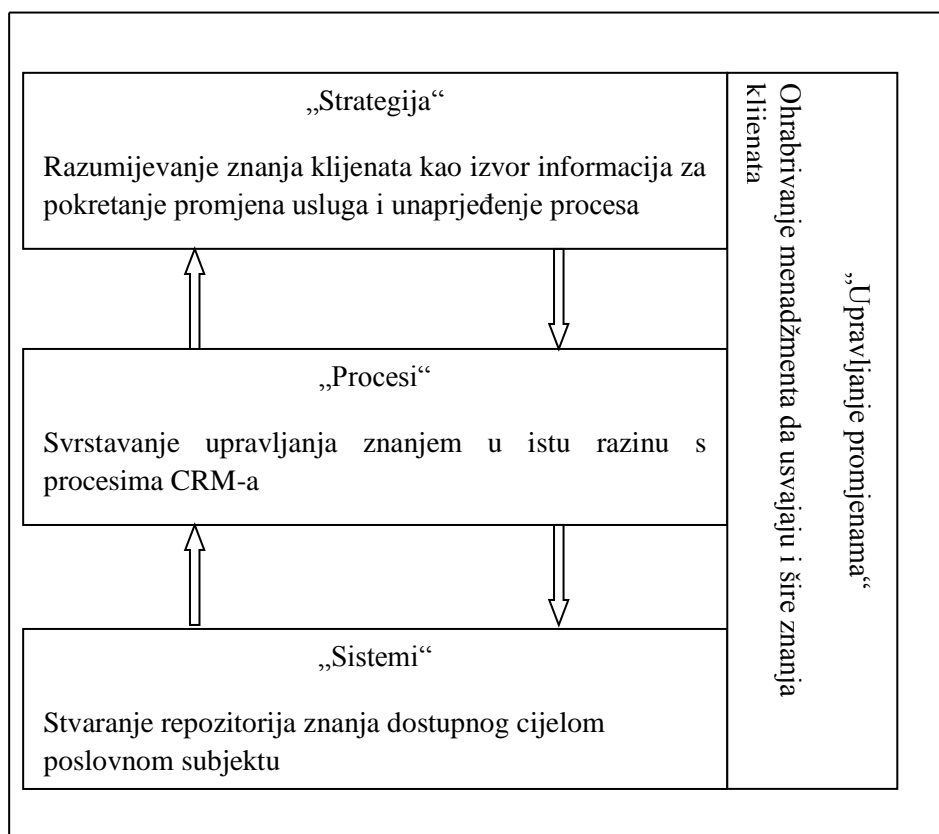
„Strategija“

Razumijevanje znanja klijenata kao izvor informacija za pokretanje promjena usluga i unaprjeđenje procesa

„Procesi“

Svrstavanje upravljanja znanjem u istu razinu s procesima CRM-a

„Sistemi“

Stvaranje repozitorija znanja dostupnog cijelom poslovnom subjektu

„Upravljanje promjenama“

Ohrabrivanje menadžmenta da usvajaju i šire znanja klijenata